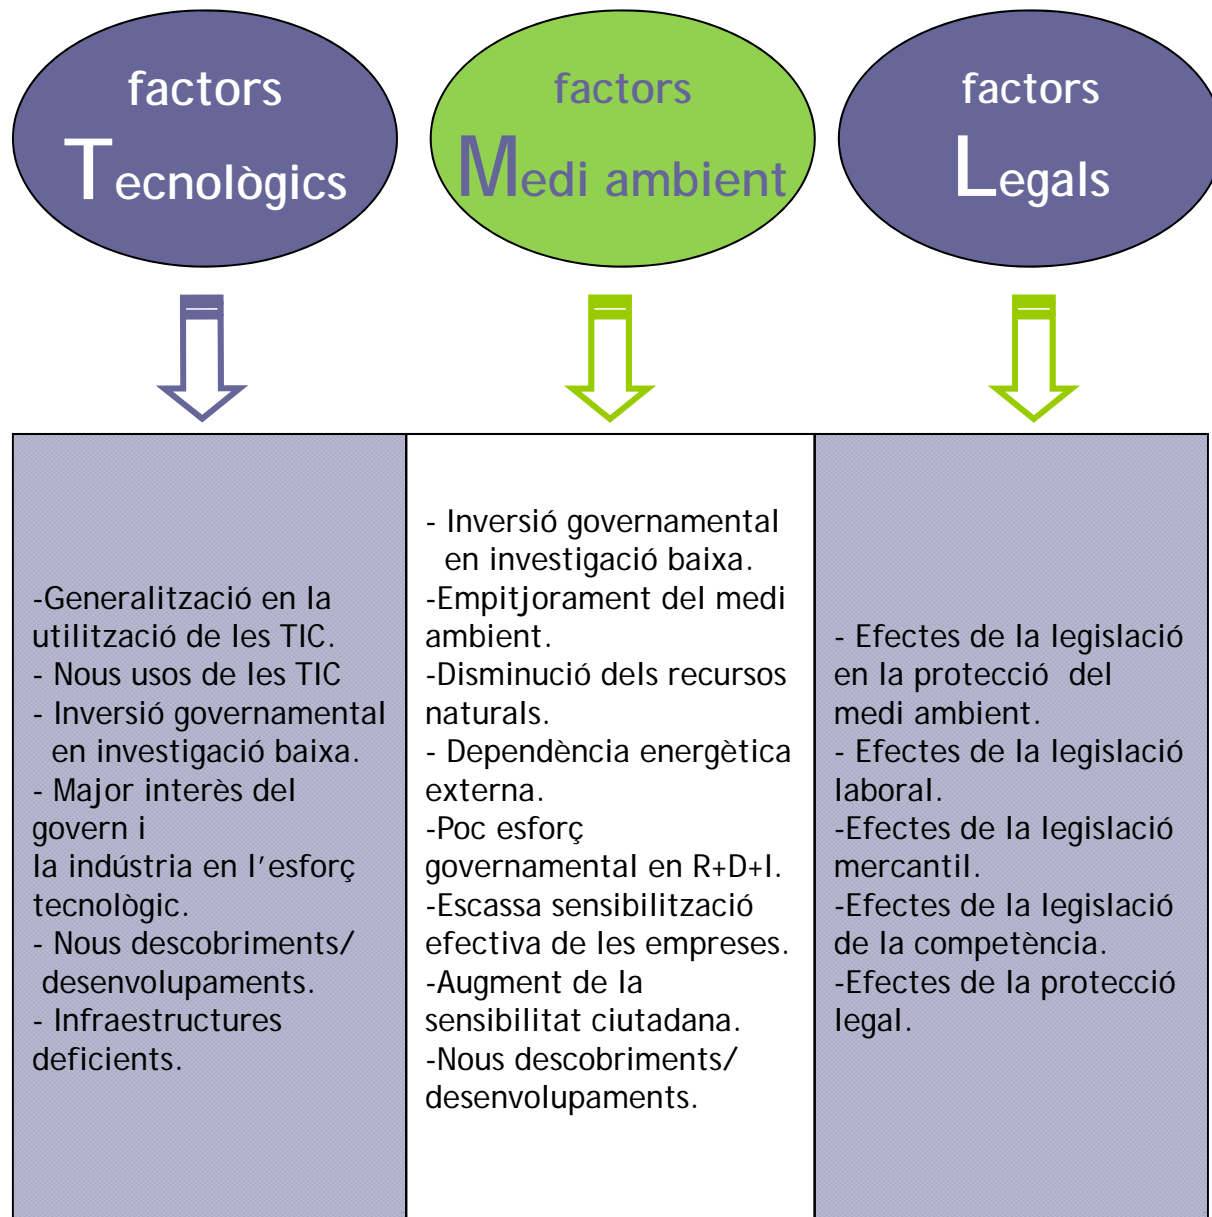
factors Tecnològics

factors Medi ambient

factors Legals

-Generalització en la utilització de les TIC.
- Nous usos de les TIC
- Inversió governamental en investigació baixa.
- Major interès del govern i
la indústria en l'esforç tecnològic.
- Nous descobriments/ desenvolupaments.
- Infraestructures deficients.

- Inversió governamental en investigació baixa.
-Empitjorament del medi ambient.
-Disminució dels recursos naturals.
- Dependència energètica externa.
-Poc esforç governamental en R+D+I.
-Escassa sensibilització efectiva de les empreses.
-Augment de la sensibilitat ciutadana.
-Nous descobriments/ desenvolupaments.

- Efectes de la legislació en la protecció del medi ambient.
- Efectes de la legislació laboral.
-Efectes de la legislació mercantil.
-Efectes de la legislació de la competència.
-Efectes de la protecció legal.